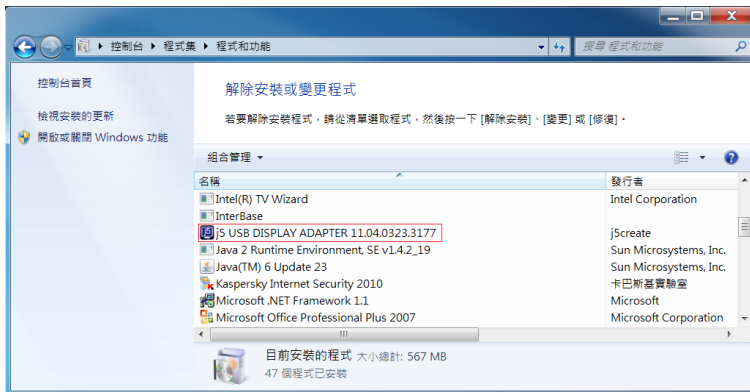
控制台 ▸ 程式集 ▸ 程式和功能

搜尋 程式和功能

控制台首頁

檢視安裝的更新

開啟或關閉 Windows 功能

解除安裝或變更程式

若要解除安裝程式，請從清單選取程式，然後按一下 [解除安裝]、[變更] 或 [修復]。

組合管理 ▾

| 名稱 | 發行者 |
|---|---|
| Intel(R) TV Wizard | Intel Corporation |
| InterBase | |
| j5 USB DISPLAY ADAPTER 11.04.0323.3177 | j5create |
| Java 2 Runtime Environment, SE v1.4.2_19 | Sun Microsystems, Inc. |
| Java(TM) 6 Update 23 | Sun Microsystems, Inc. |
| Kaspersky Internet Security 2010 | 卡巴斯基實驗室 |
| Microsoft .NET Framework 1.1 | Microsoft |
| Microsoft Office Professional Plus 2007 | Microsoft Corporation |

目前安裝的程式 大小總計: 567 MB
47 個程式已安裝